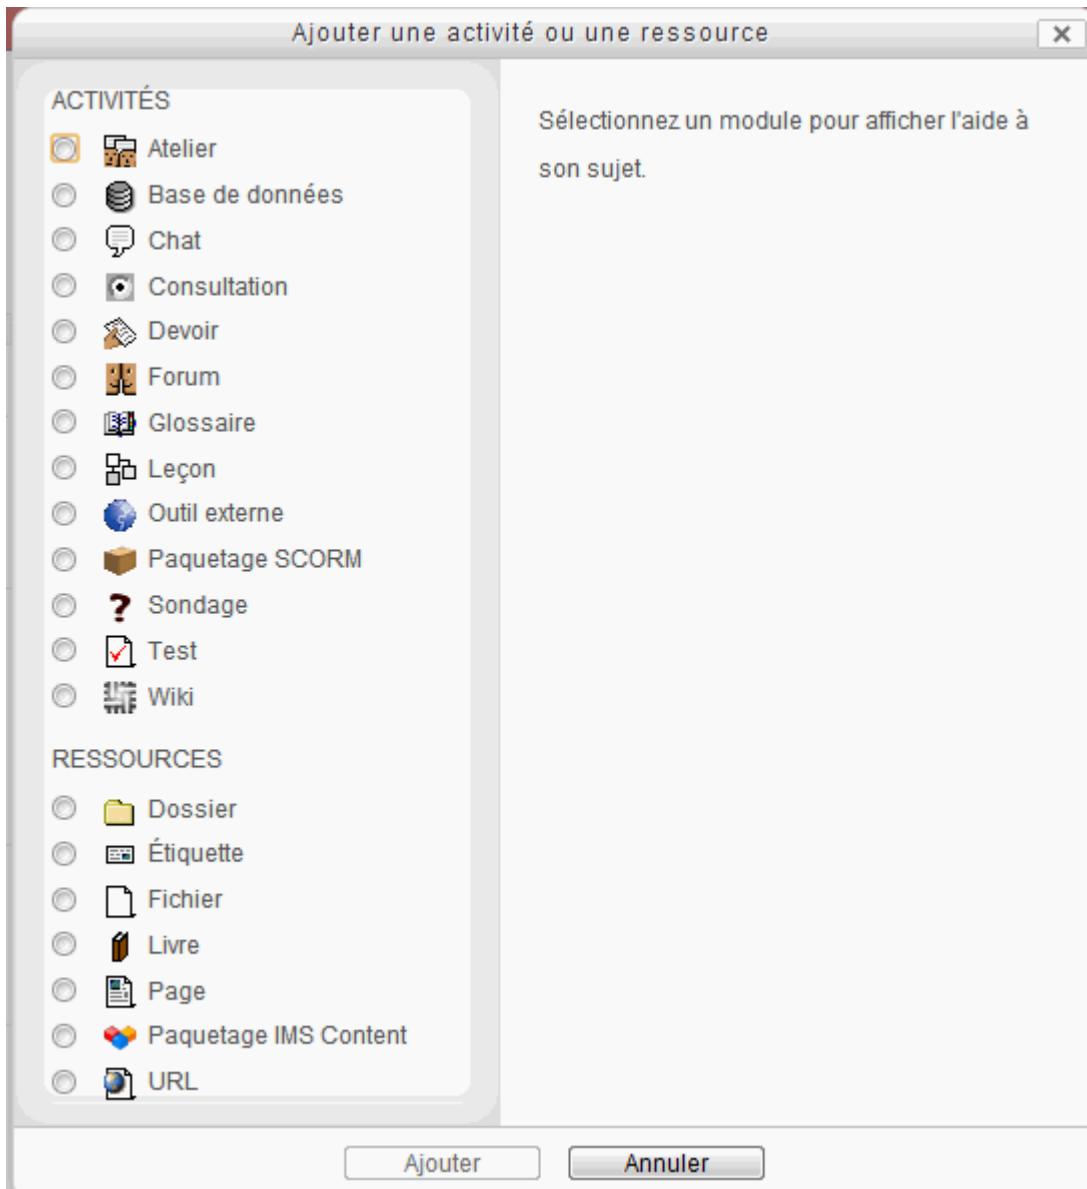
Ajouter une activité ou une ressource

ACTIVITÉS

Atelier
Base de données
Chat
Consultation
Devoir
Forum
Glossaire
Leçon
Outil externe
Paquetage SCORM
Sondage
Test
Wiki

RESSOURCES

Dossier
Étiquette
Fichier
Livre
Page
Paquetage IMS Content
URL

Sélectionnez un module pour afficher l'aide à son sujet.

Ajouter
Annuler